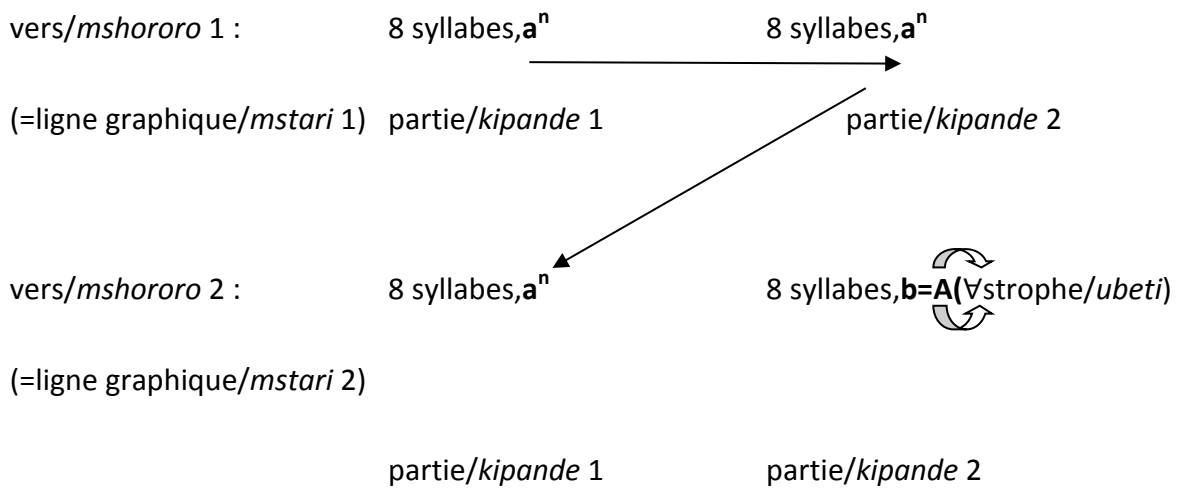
vers/mshororo 1 : 8 syllabes,$\mathbf{a}^{\mathbf{n}}$ 8 syllabes,$\mathbf{a}^{\mathbf{n}}$

(=ligne graphique/mstari 1) partie/kipande 1 partie/kipande 2

vers/mshororo 2 : 8 syllabes,$\mathbf{a}^{\mathbf{n}}$ 8 syllabes,**b=A(**∀strophe/ubeti)

(=ligne graphique/mstari 2)

partie/kipande 1 partie/kipande 2